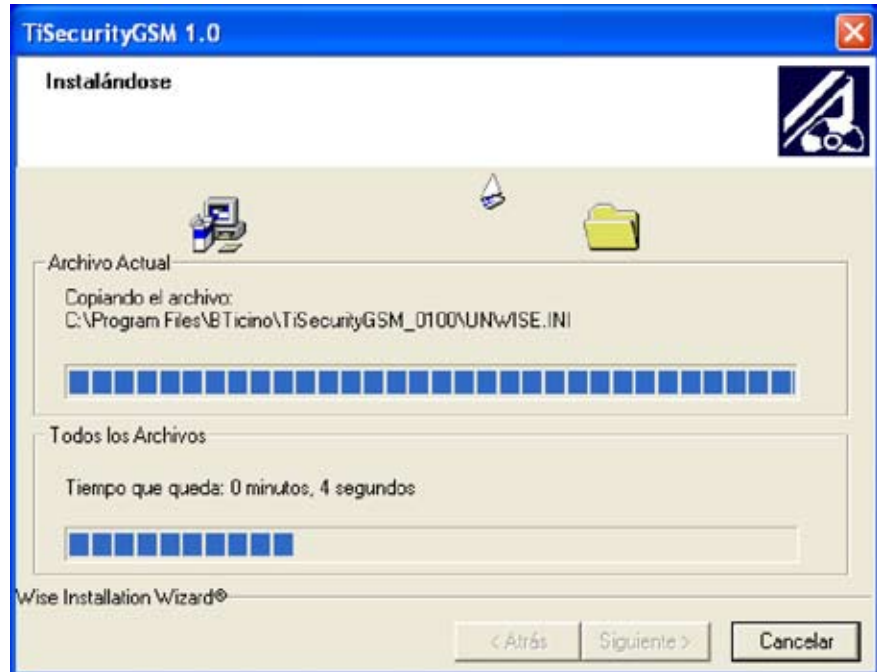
TiSecurityGSM 1.0

Instalándose

Archivo Actual

Copiando el archivo:
C:\Program Files\BTicino\TiSecurityGSM_0100\UNWISE.INI

Todos los Archivos

Tiempo que queda: 0 minutos, 4 segundos

Wise Installation Wizard®

< Atrás

Siguiente >

Cancelar